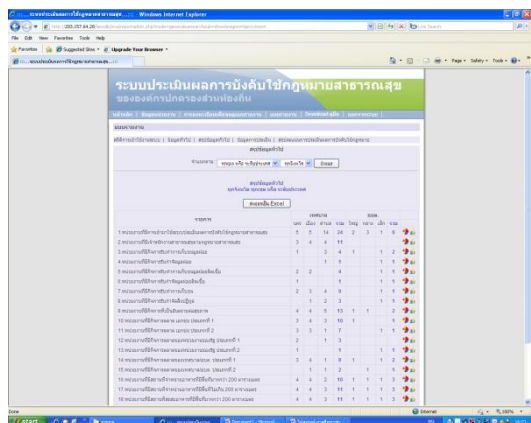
ระบบประเมินผลการใช้กฎหมายสาธารณสุข - Windows Internet Explorer

File Edit View Favorites Tools Help

Favorites | Suggested Sites | Upgrade Your Browser

ระบบประเมินผลการบังคับใช้กฎหมายสาธารณสุข
ขององค์กรปกครองส่วนท้องถิ่น

สรุปข้อมูลทั่วไป

ดาวน์โหลด Excel

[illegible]

Done | Internet | 100%